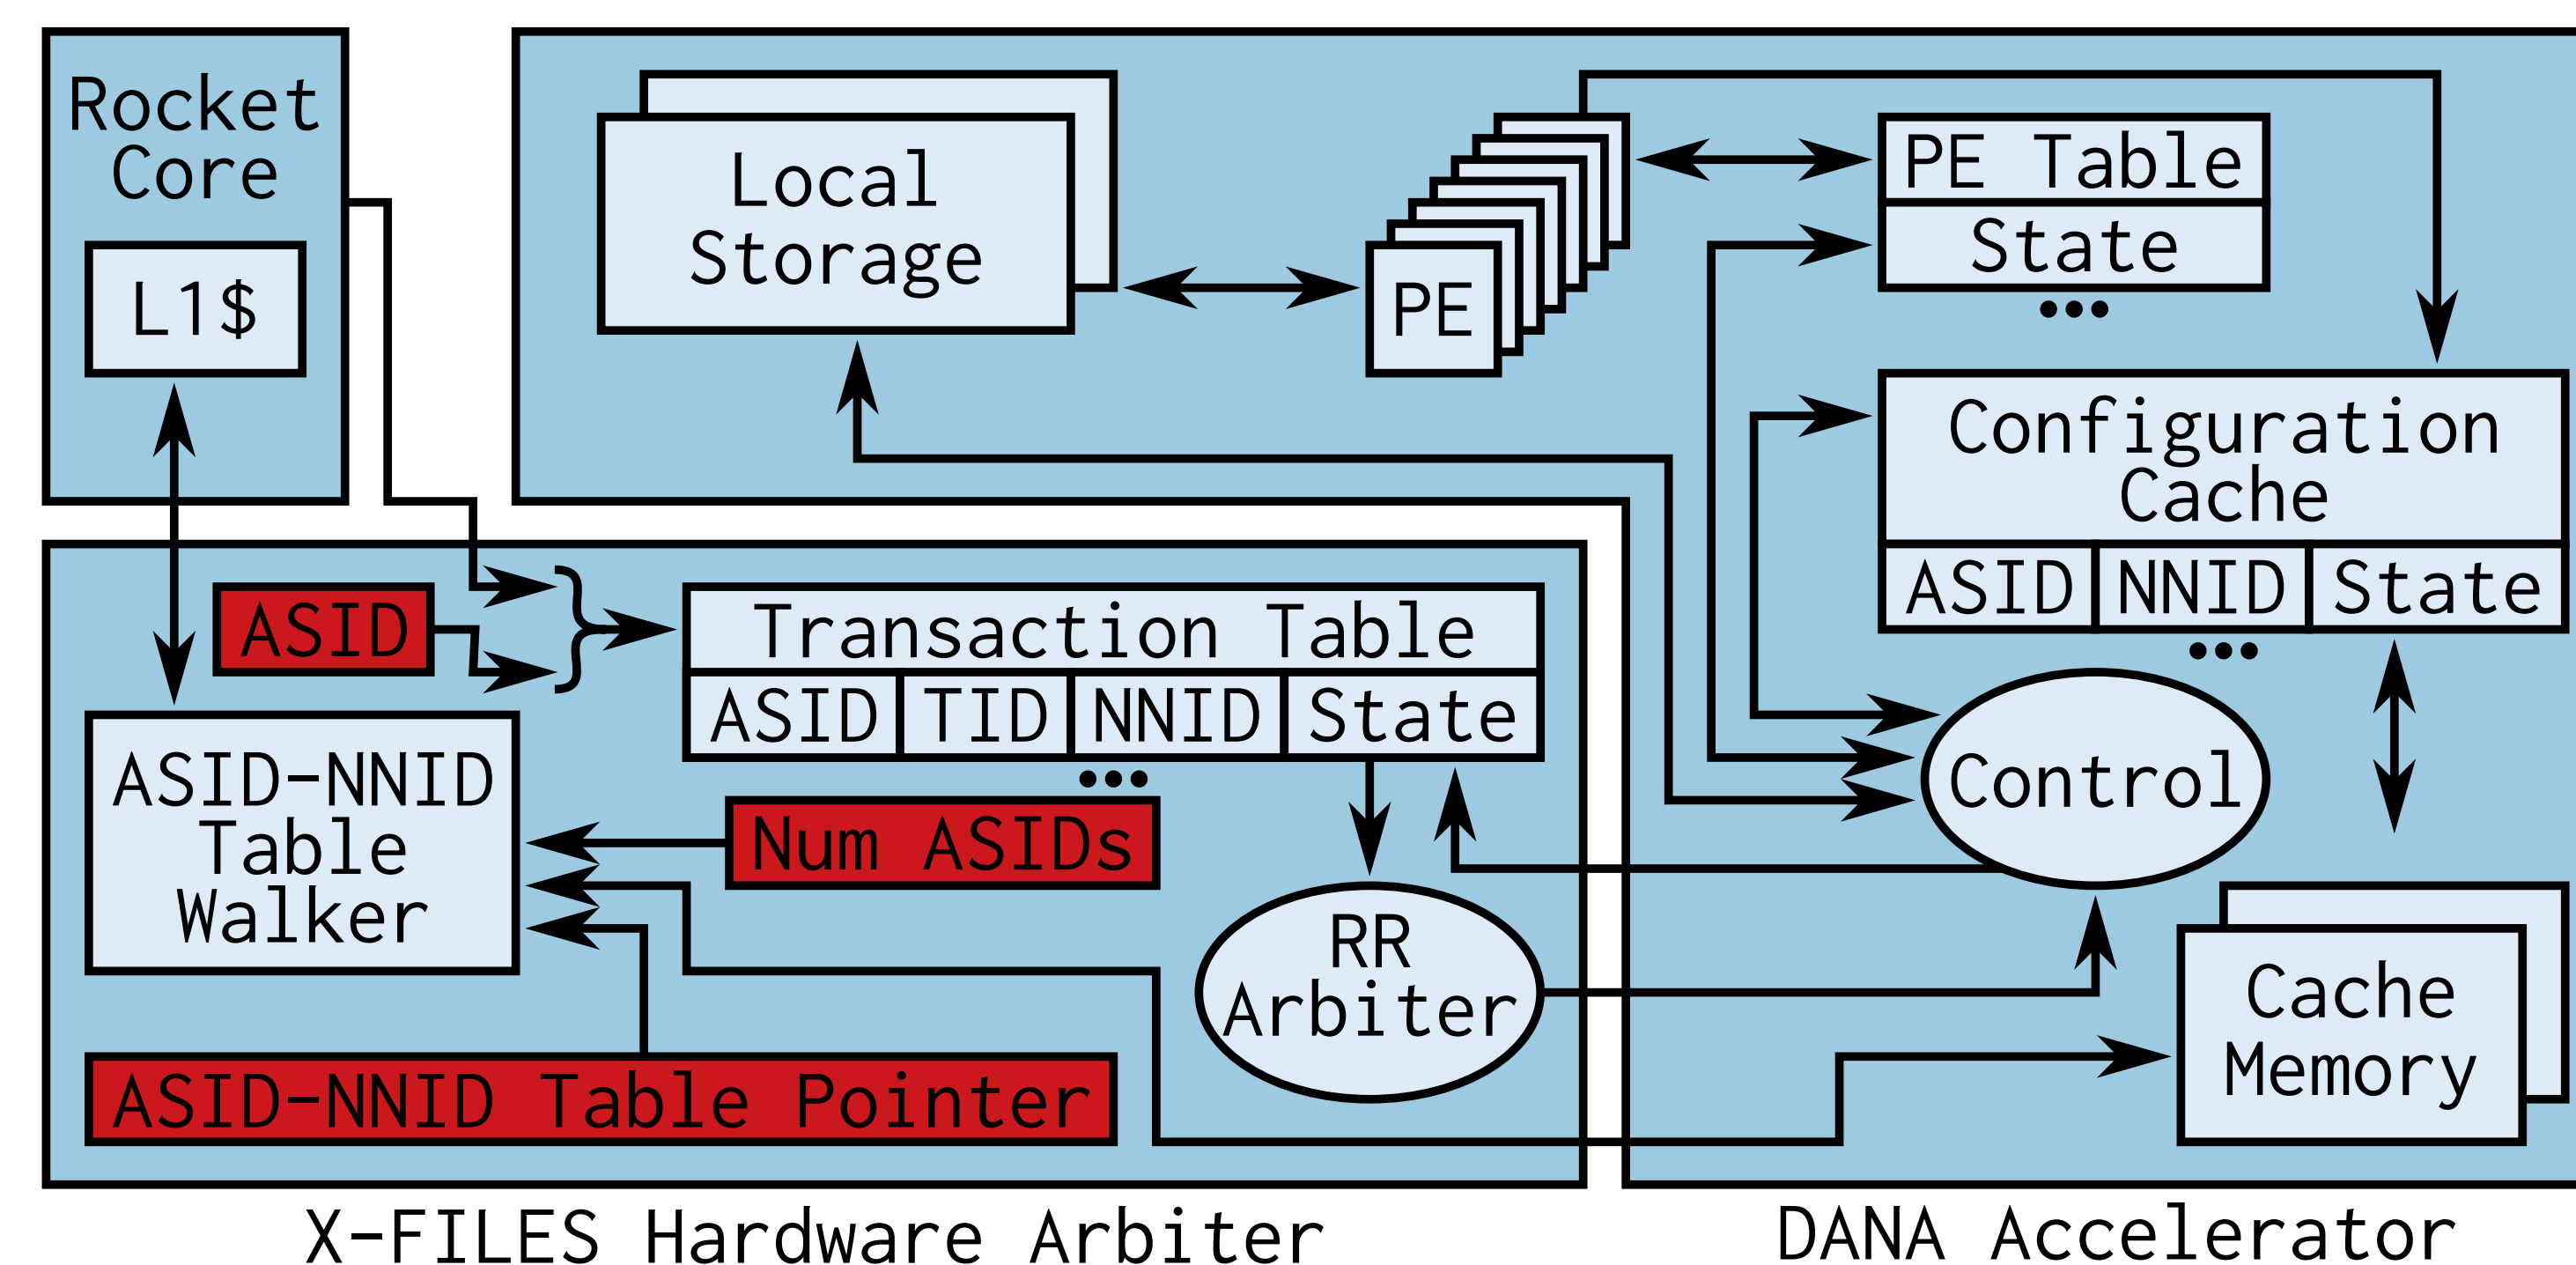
Rocket Core

L1$

Local Storage

PE

PE Table

State

Configuration Cache

| ASID | NNID | State |
|---|---|---|

ASID

Transaction Table

| ASID | TID | NNID | State |
|---|---|---|---|

ASID-NNID Table Walker

Num ASIDs

Control

RR Arbiter

Cache Memory

ASID-NNID Table Pointer

X-FILES Hardware Arbiter

DANA Accelerator